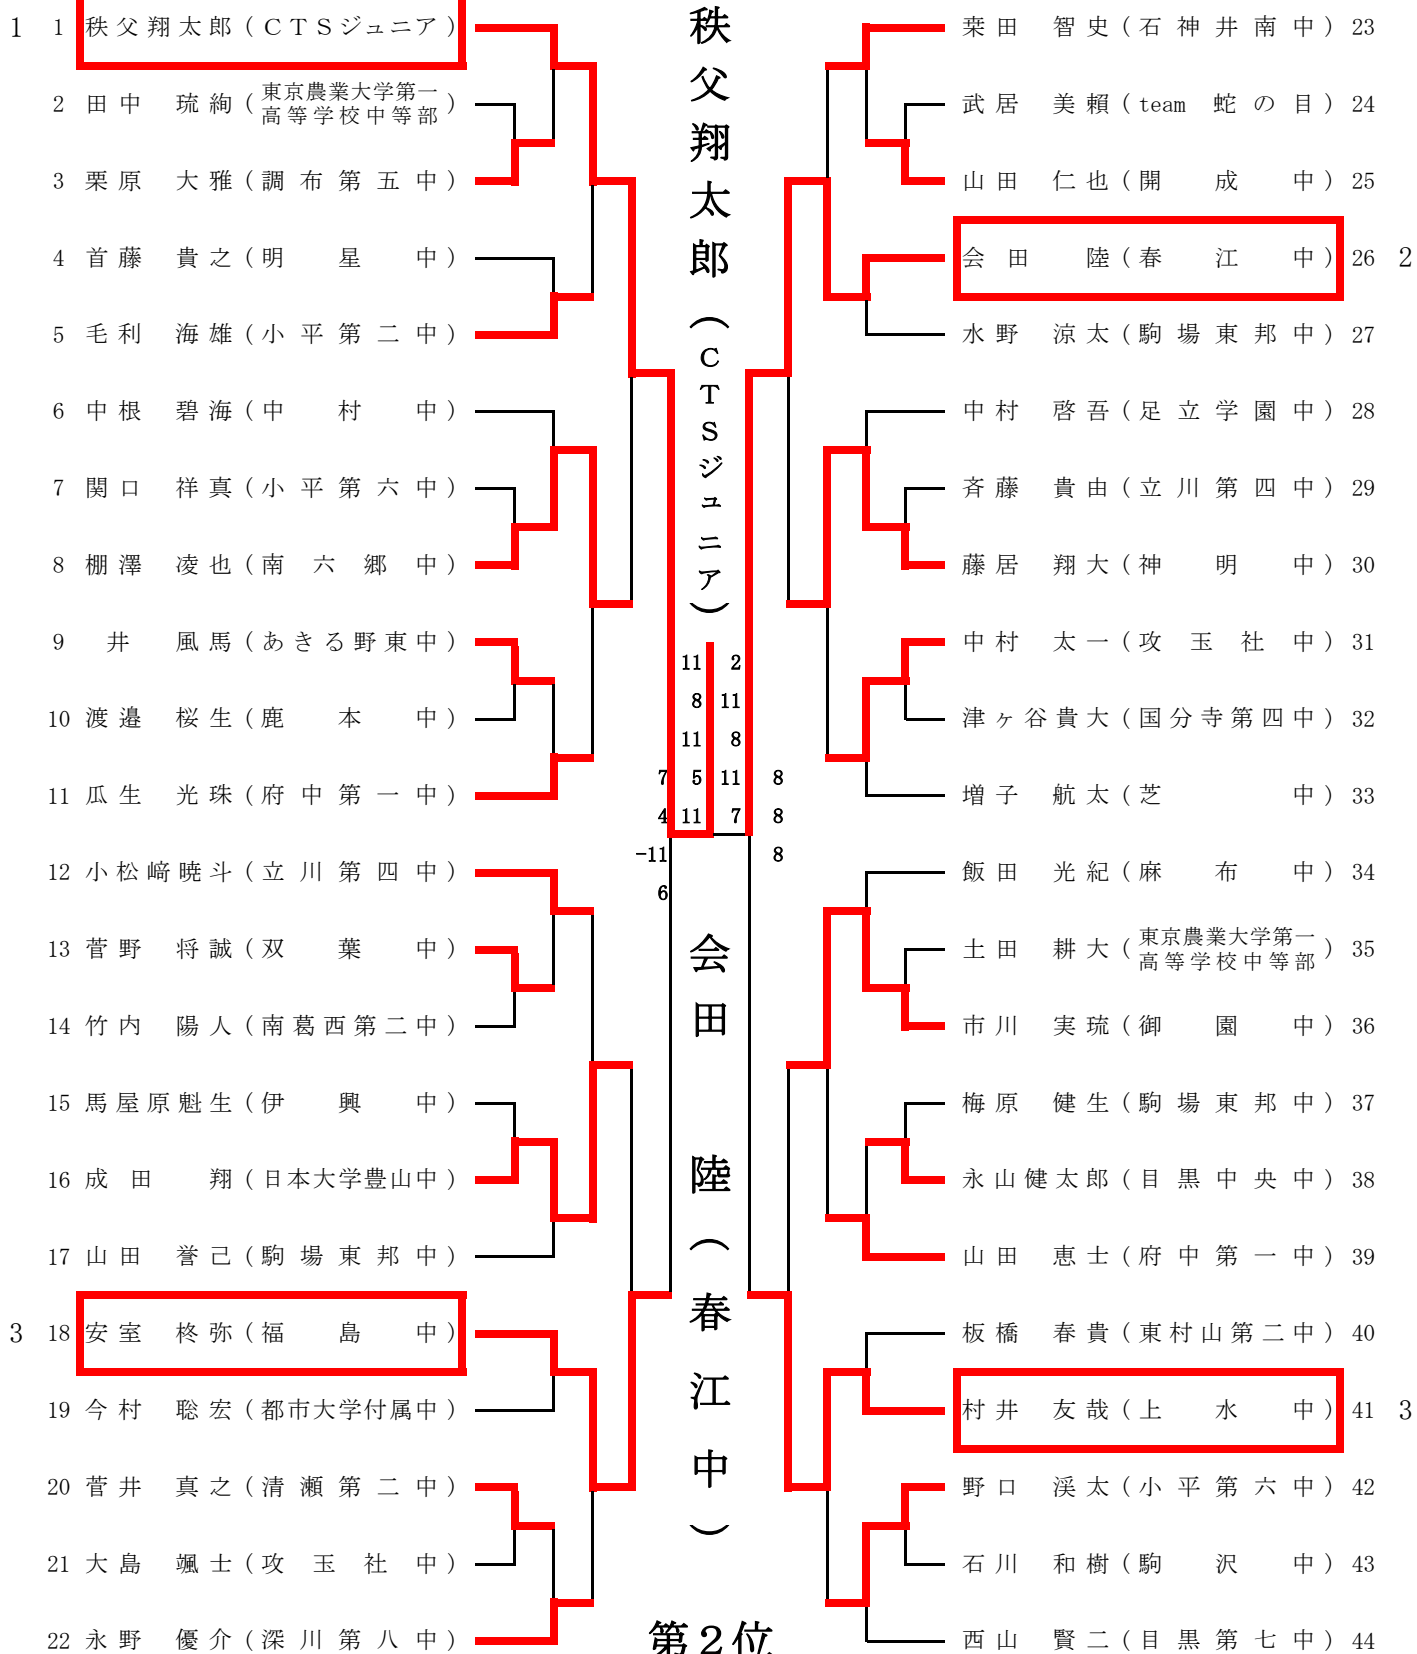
1 1 秩父翔太郎（CTSジュニア）
2 田中 琉絢（東京農業大学第一高等学校中等部）
3 栗原 大雅（調布第五中）
4 首藤 貴之（明星中）
5 毛利 海雄（小平第二中）
6 中根 碧海（中村中）
7 関口 祥真（小平第六中）
8 棚澤 凌也（南六郷中）
9 井 風馬（あきる野東中）
10 渡邉 桜生（鹿本中）
11 瓜生 光珠（府中第一中）
12 小松崎暁斗（立川第四中）
13 菅野 将誠（双葉中）
14 竹内 陽人（南葛西第二中）
15 馬屋原魁生（伊興中）
16 成田 翔（日本大学豊山中）
17 山田 誉己（駒場東邦中）
3 18 安室 柊弥（福島中）
19 今村 聡宏（都市大学付属中）
20 菅井 真之（清瀬第二中）
21 大島 颯士（攻玉社中）
22 永野 優介（深川第八中）

秩父翔太郎（CTSジュニア）

11 2
8 11
11 8
7 5 11 8
4 11 7 8
-11 8
6

会田陸（春江中）

第2位

粟田 智史（石神井南中）23
武居 美頼（team 蛇の目）24
山田 仁也（開成中）25
会田 陸（春江中）26 2
水野 涼太（駒場東邦中）27
中村 啓吾（足立学園中）28
斉藤 貴由（立川第四中）29
藤居 翔大（神明中）30
中村 太一（攻玉社中）31
津ヶ谷貴大（国分寺第四中）32
増子 航太（芝中）33
飯田 光紀（麻布中）34
土田 耕大（東京農業大学第一高等学校中等部）35
市川 実琉（御園中）36
梅原 健生（駒場東邦中）37
永山健太郎（目黒中央中）38
山田 恵士（府中第一中）39
板橋 春貴（東村山第二中）40
村井 友哉（上水中）41 3
野口 渓太（小平第六中）42
石川 和樹（駒沢中）43
西山 賢二（目黒第七中）44